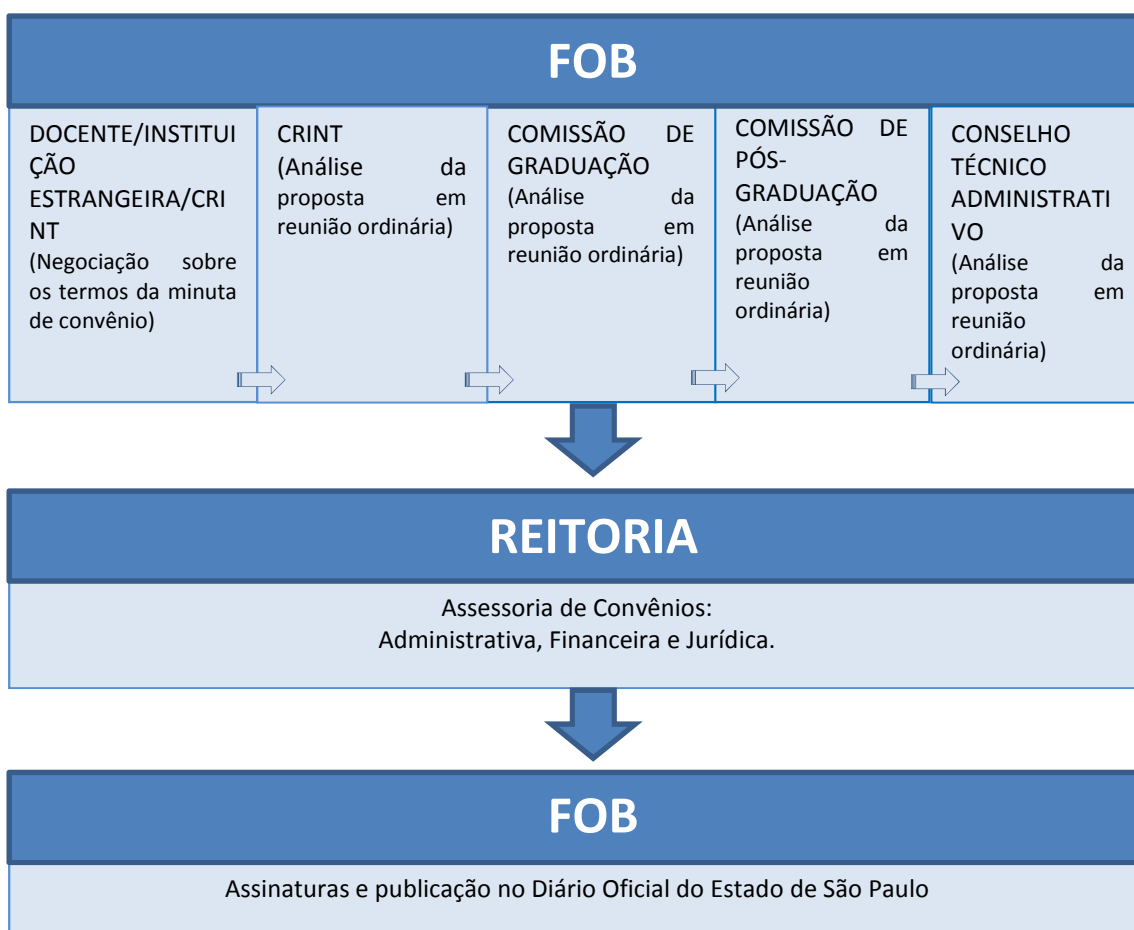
FOB

DOCENTE/INSTITUIÇÃO ESTRANGEIRA/CRINT
(Negociação sobre os termos da minuta de convênio)

CRINT
(Análise da proposta em reunião ordinária)

COMISSÃO DE GRADUAÇÃO
(Análise da proposta em reunião ordinária)

COMISSÃO DE PÓS-GRADUAÇÃO
(Análise da proposta em reunião ordinária)

CONSELHO TÉCNICO ADMINISTRATIVO
(Análise da proposta em reunião ordinária)

REITORIA

Assessoria de Convênios:
Administrativa, Financeira e Jurídica.

FOB

Assinaturas e publicação no Diário Oficial do Estado de São Paulo